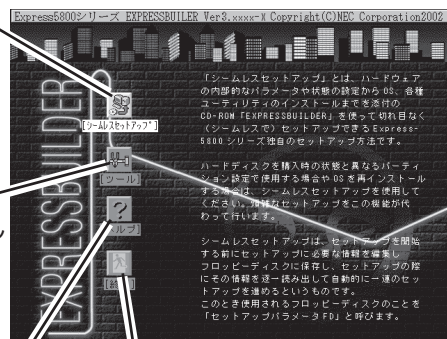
Express5800シリーズ EXPRESSBUILDER Ver3.xxxx-N Copyright(C)NEC Corporation2002

EXPRESSBUILDER

[シームレスセットアップ]

[ツール]

[ヘルプ]

[終了]

「シームレスセットアップ」とは、ハードウェアの内部的なパラメータや状態の設定からOS、各種ユーティリティのインストールまでを添付のCD-ROM「EXPRESSBUILDER」を使って切れ目なく(シームレスで)セットアップできるExpress5800シリーズ独自のセットアップ方法です。

ハードディスクを購入時の状態と異なるパーティション設定で使用する場合やOSを再インストールする場合は、シームレスセットアップを使用してください。面倒なセットアップをこの機能が代わって行います。

シームレスセットアップは、セットアップを開始する前にセットアップに必要な情報を編集しフロッピーディスクに保存し、セットアップの際にその情報を逐一読み出して自動的に一連のセットアップを進めるというものです。
このとき使用されるフロッピーディスクのことを「セットアップパラメータFD」と呼びます。